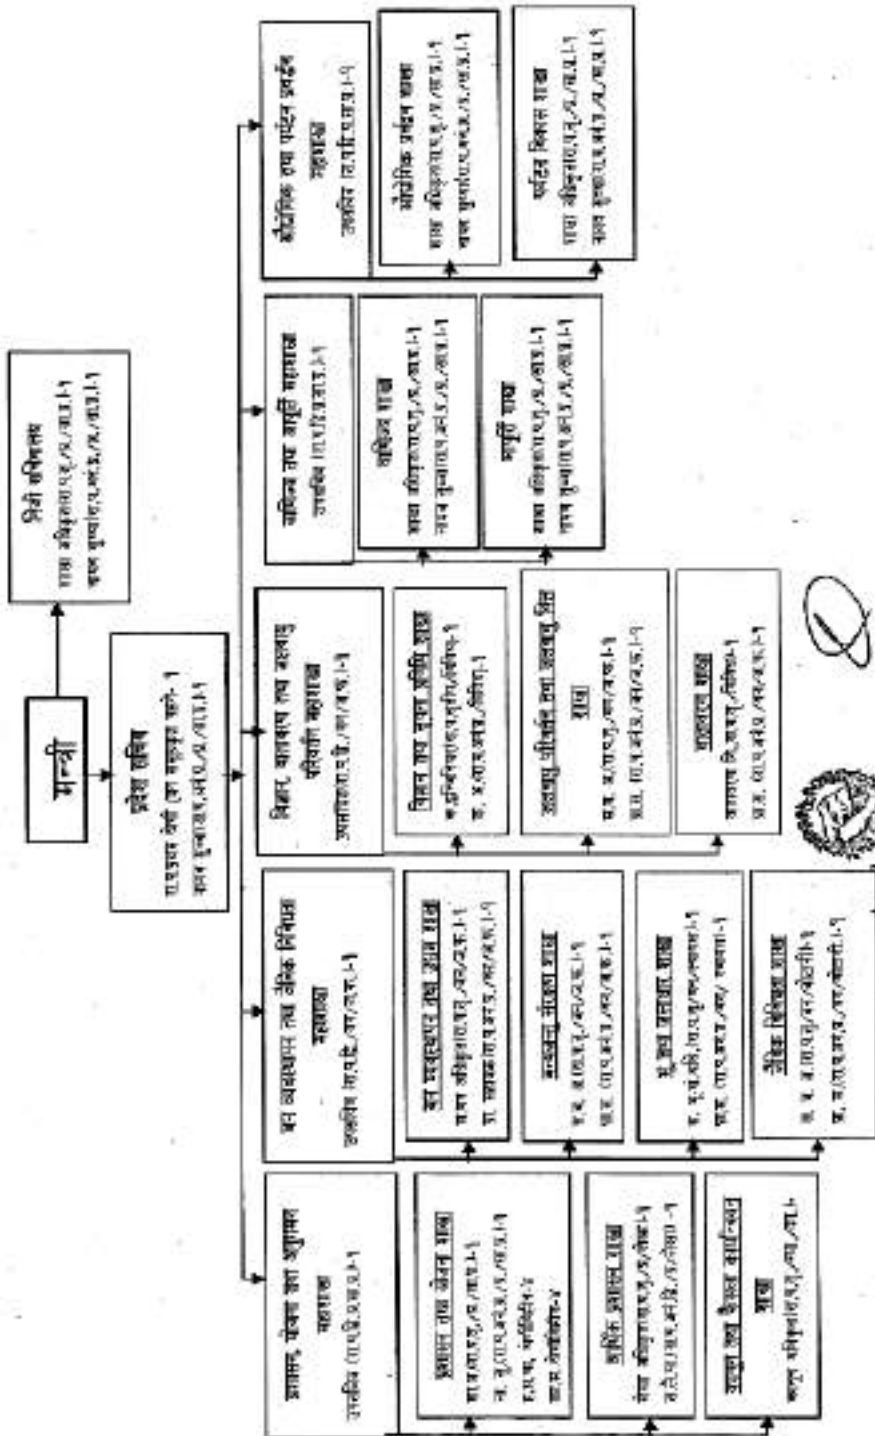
मन्त्री

निजी सचिवालय
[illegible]

प्रदेश सचिव
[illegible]

प्रशासन, योजना तथा अनुगमन महाशाखा
उपसचिव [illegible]

प्रशासन तथा योजना शाखा
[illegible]

आर्थिक प्रशासन शाखा
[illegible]

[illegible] शाखा
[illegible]

वन व्यवस्थापन तथा जैविक विविधता महाशाखा
उपसचिव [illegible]

वन व्यवस्थापन तथा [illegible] शाखा
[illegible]

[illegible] शाखा
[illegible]

भू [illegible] शाखा
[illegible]

जैविक विविधता शाखा
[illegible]

विज्ञान, वातावरण तथा जलवायु परिवर्तन महाशाखा
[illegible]

विज्ञान तथा सूचना प्रविधि शाखा
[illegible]

जलवायु परिवर्तन तथा जलवायु मित्र शाखा
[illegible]

वातावरण शाखा
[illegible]

वाणिज्य तथा आपूर्ति महाशाखा
उपसचिव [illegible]

वाणिज्य शाखा
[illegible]

आपूर्ति शाखा
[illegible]

औद्योगिक तथा पर्यटन प्रवर्द्धन महाशाखा
उपसचिव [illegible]

औद्योगिक प्रवर्द्धन शाखा
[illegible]

पर्यटन विकास शाखा
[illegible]